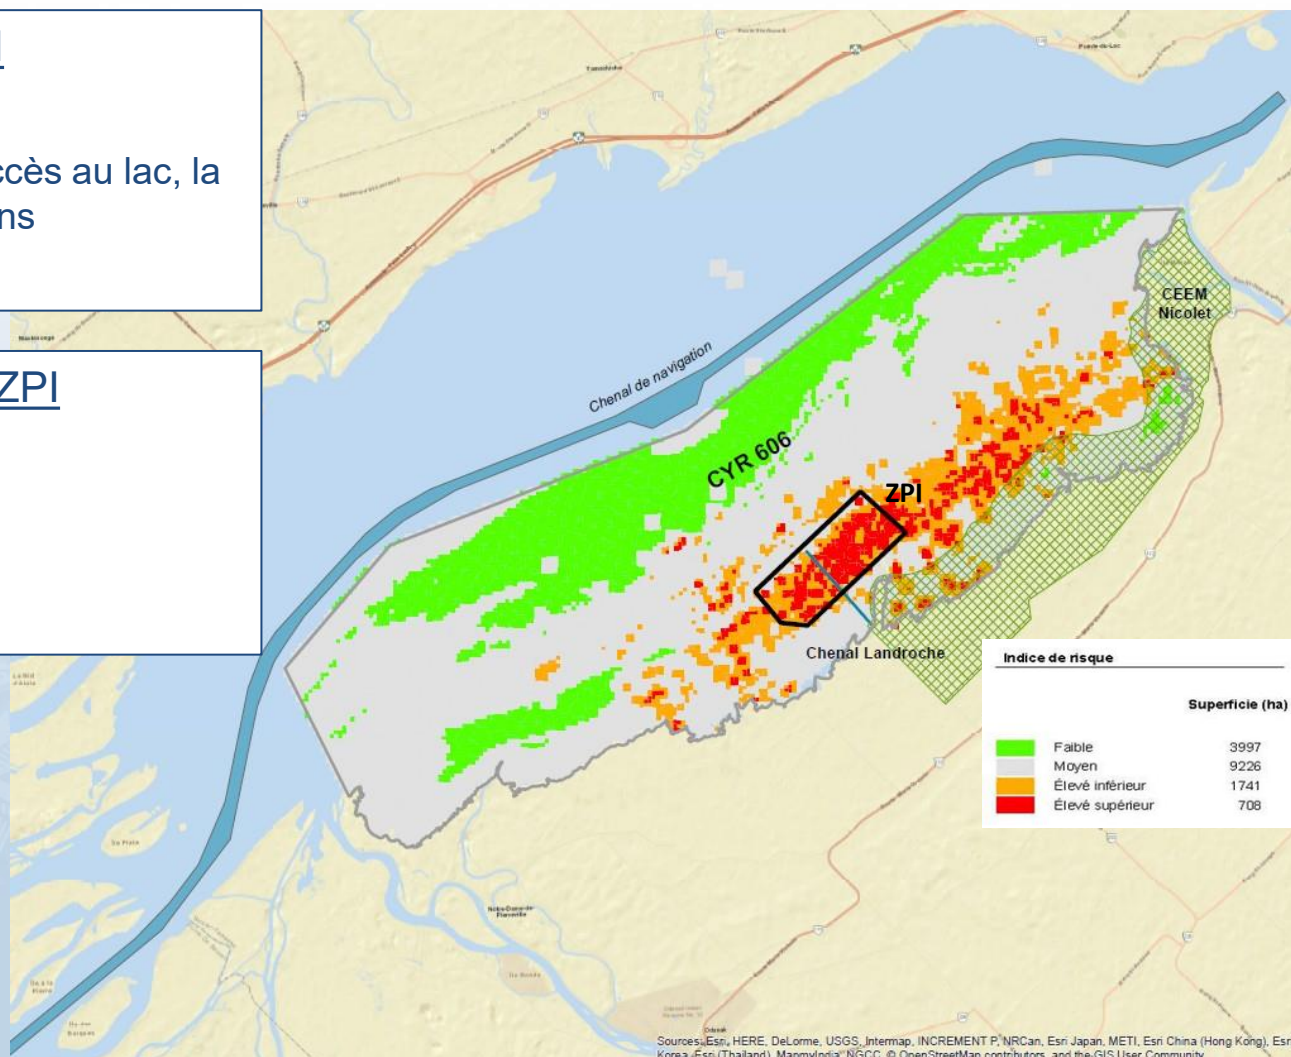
ccès au lac, la
ns

ZPI

Chenal de navigation

CYR 606

ZPI

CEEM Nicolet

Chenal Landroche

Indice de risque

| | Superficie (ha) |
|---|---|
| Faible | 3997 |
| Moyen | 9226 |
| Élevé inférieur | 1741 |
| Élevé supérieur | 708 |

Sources: Esri, HERE, DeLorme, USGS, Intermap, INCREMENT P, NRCan, Esri Japan, METI, Esri China (Hong Kong), Esr Korea, Esri (Thailand), MapmyIndia, NGCC, © OpenStreetMap contributors, and the GIS User Community